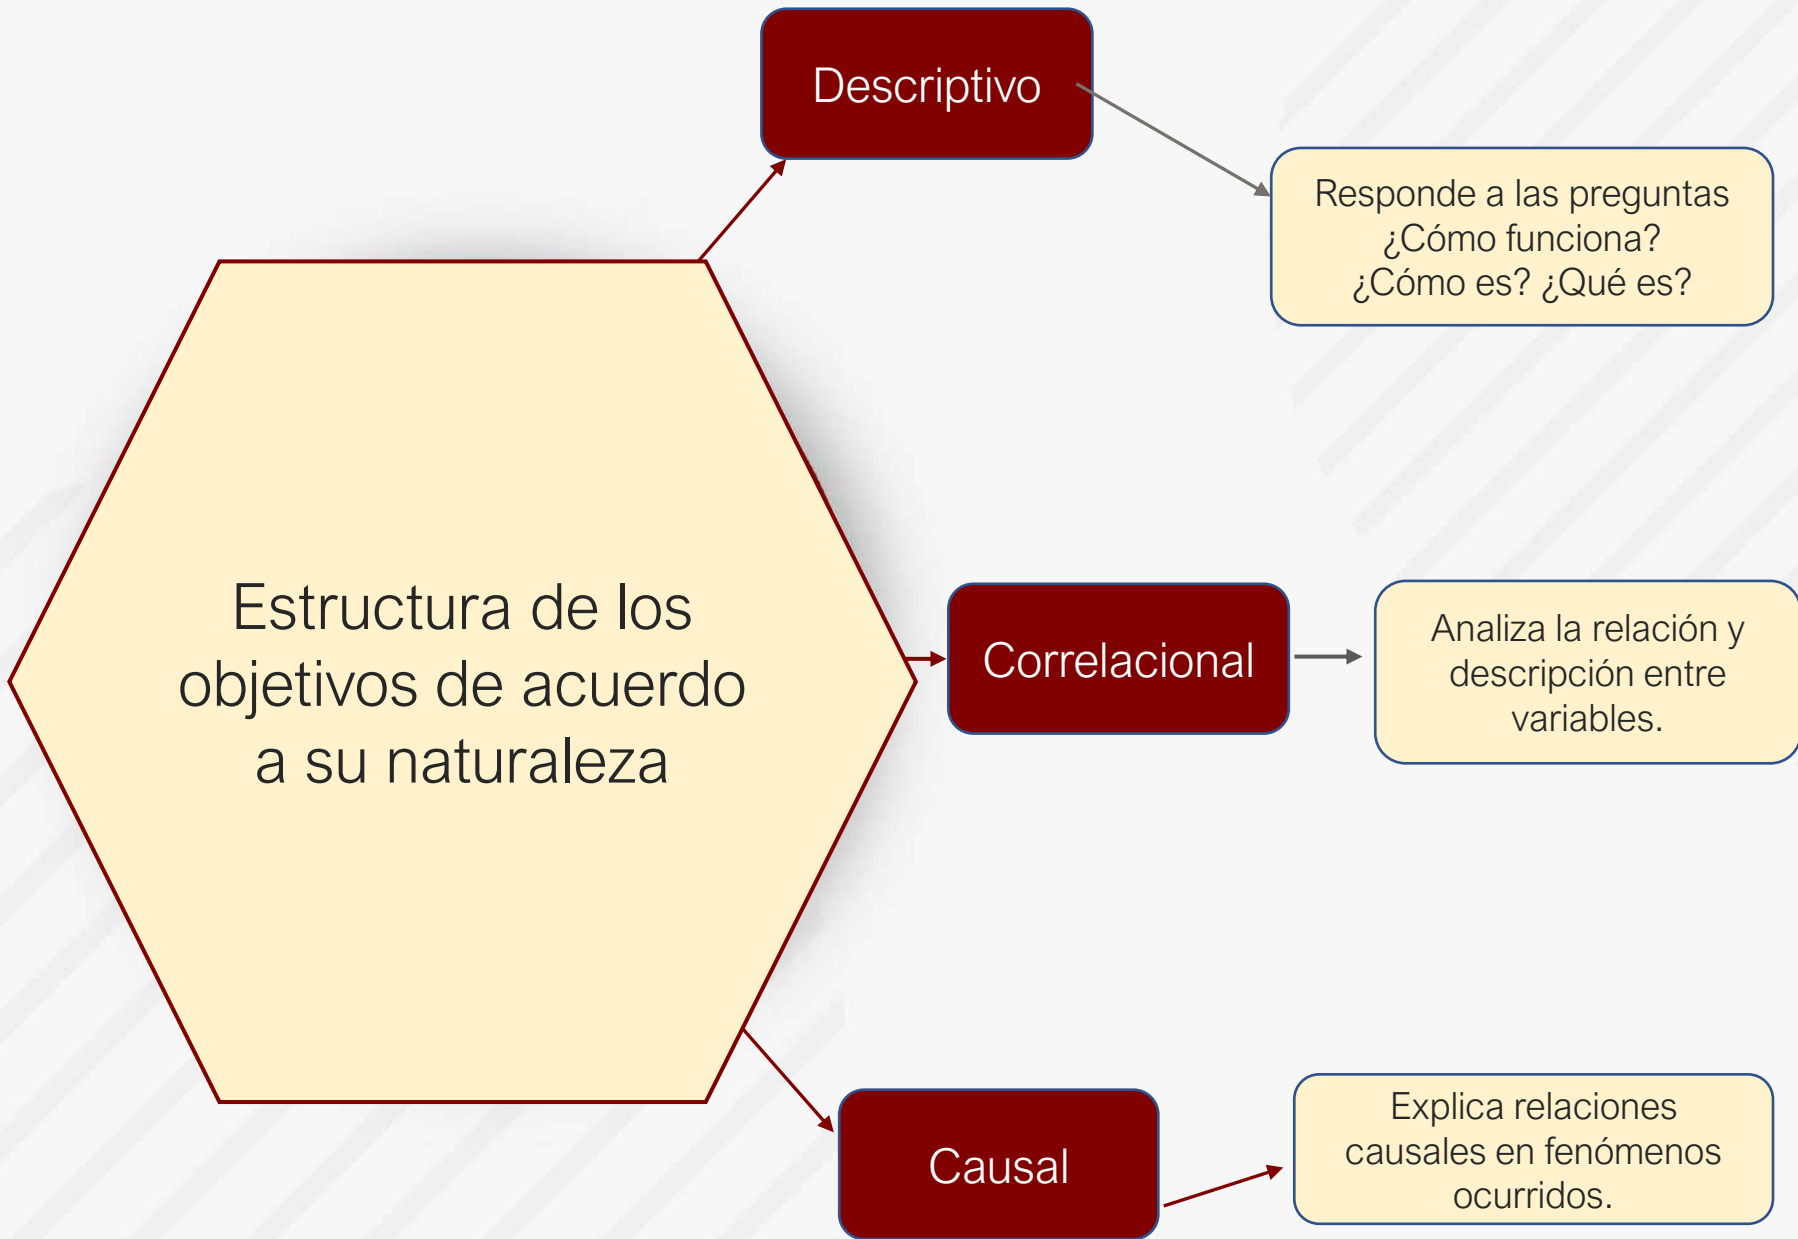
Estructura de los objetivos de acuerdo a su naturaleza

Descriptivo

Responde a las preguntas ¿Cómo funciona? ¿Cómo es? ¿Qué es?

Correlacional

Analiza la relación y descripción entre variables.

Causal

Explica relaciones causales en fenómenos ocurridos.